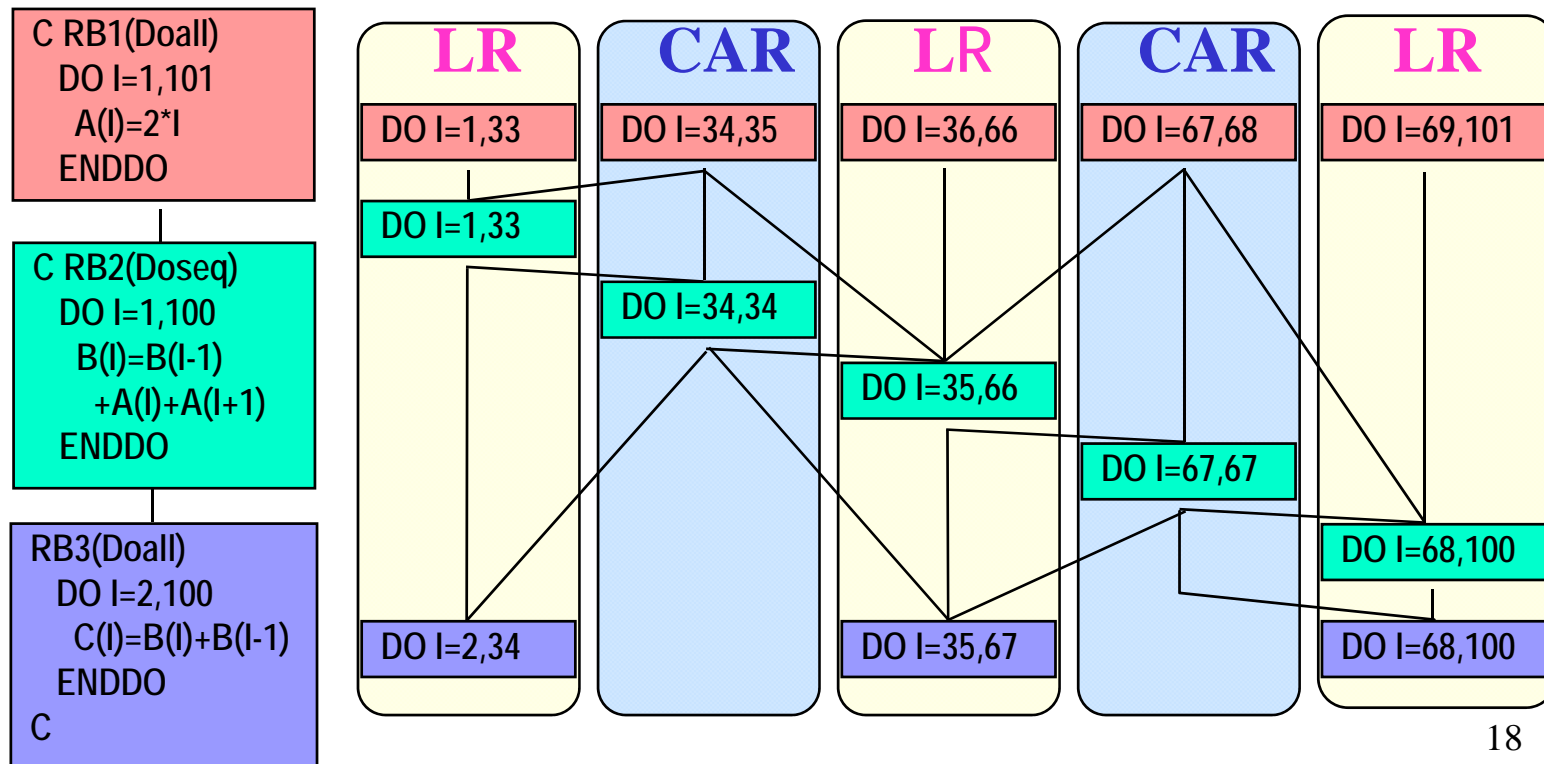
C RB1(Doall)
DO I=1,101
A(I)=2*I
ENDDO

C RB2(Doseq)
DO I=1,100
B(I)=B(I-1)
+A(I)+A(I+1)
ENDDO

RB3(Doall)
DO I=2,100
C(I)=B(I)+B(I-1)
ENDDO
C

LR
DO I=1,33
DO I=1,33
DO I=2,34

CAR
DO I=34,35
DO I=34,34

LR
DO I=36,66
DO I=35,66
DO I=35,67

CAR
DO I=67,68
DO I=67,67

LR
DO I=69,101
DO I=68,100
DO I=68,100

18